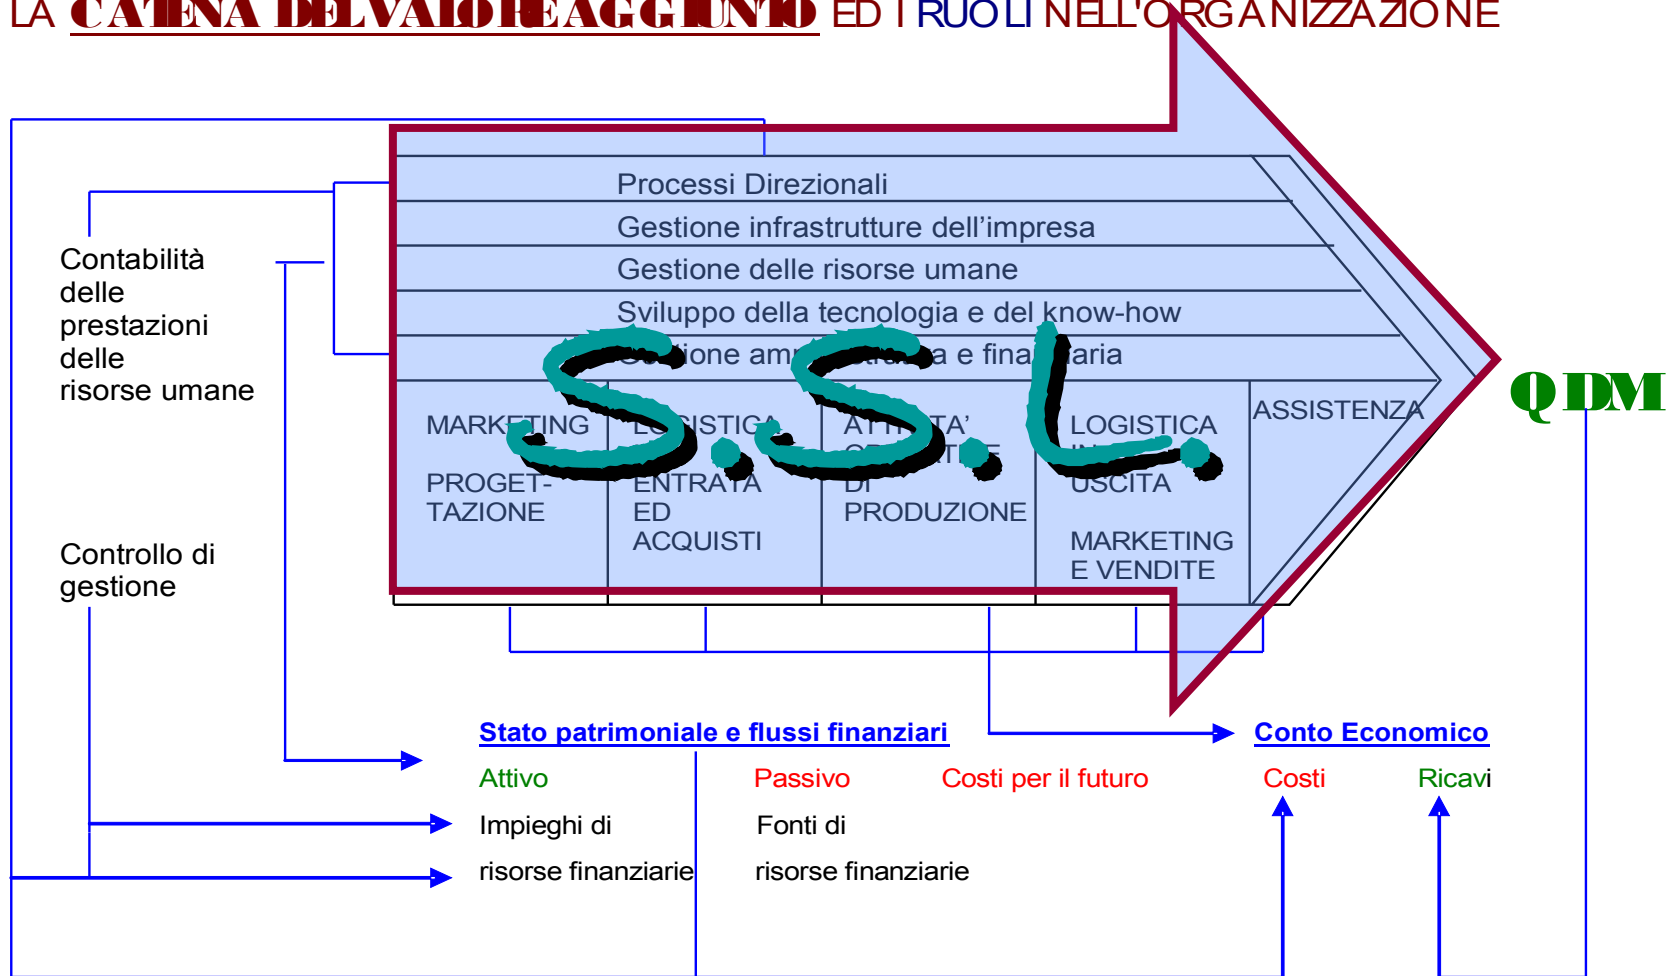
LA CATENA DEL VALORE AGGIUNTO ED I RUOLI NELL'ORGANIZZAZIONE

Processi Direzionali
Gestione infrastrutture dell'impresa
Gestione delle risorse umane
Sviluppo della tecnologia e del know-how
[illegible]ione am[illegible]a e fina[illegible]aria

Contabilità delle prestazioni delle risorse umane

Controllo di gestione

MARKETING

PROGETTAZIONE

LOGISTICA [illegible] ENTRATA ED ACQUISTI

ATTIVITA' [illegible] DI PRODUZIONE

LOGISTICA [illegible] USCITA

MARKETING E VENDITE

ASSISTENZA

S.S.L.

QDM

Stato patrimoniale e flussi finanziari

Attivo

Passivo

Costi per il futuro

Impieghi di risorse finanziarie

Fonti di risorse finanziarie

Conto Economico

Costi

Ricavi